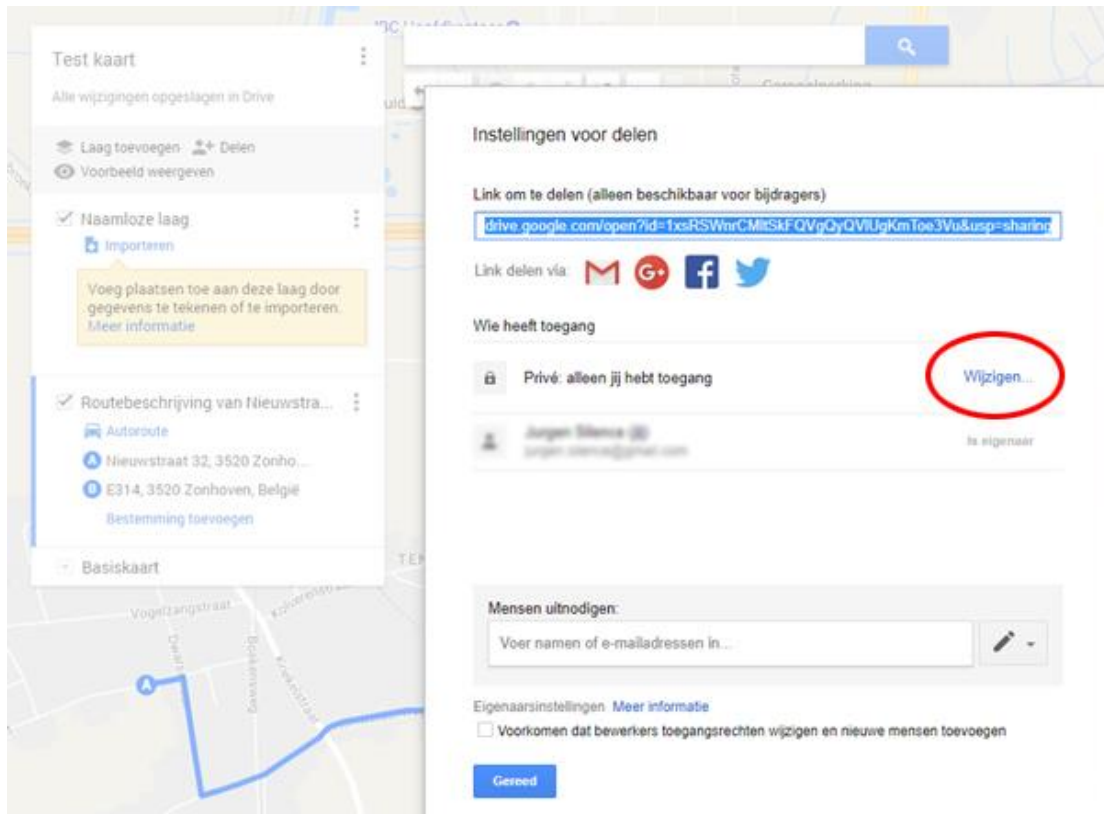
Test kaart

Alle wijzigingen opgeslagen in Drive

Laag toevoegen Delen

Voorbeeld weergeven

Naamloze laag

Importeren

Voeg plaatsen toe aan deze laag door gegevens te tekenen of te importeren. Meer informatie

Routebeschrijving van Nieuwstra...

Autoroute

A Nieuwstraat 32, 3520 Zonho...

B E314, 3520 Zonhoven, België

Bestemming toevoegen

Basiskaart

Vogelzangstraat

Instellingen voor delen

Link om te delen (alleen beschikbaar voor bijdragers)

drive.google.com/open?id=1xsRSWnrCMltSkFQVgQyQVlUgKmToe3Vu&usp=sharing

Link delen via:

Wie heeft toegang

Privé: alleen jij hebt toegang

Wijzigen...

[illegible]

Is eigenaar

Mensen uitnodigen:

Voer namen of e-mailadressen in...

Eigenaarsinstellingen Meer informatie

Voorkomen dat bewerkers toegangsrechten wijzigen en nieuwe mensen toevoegen

Gereed